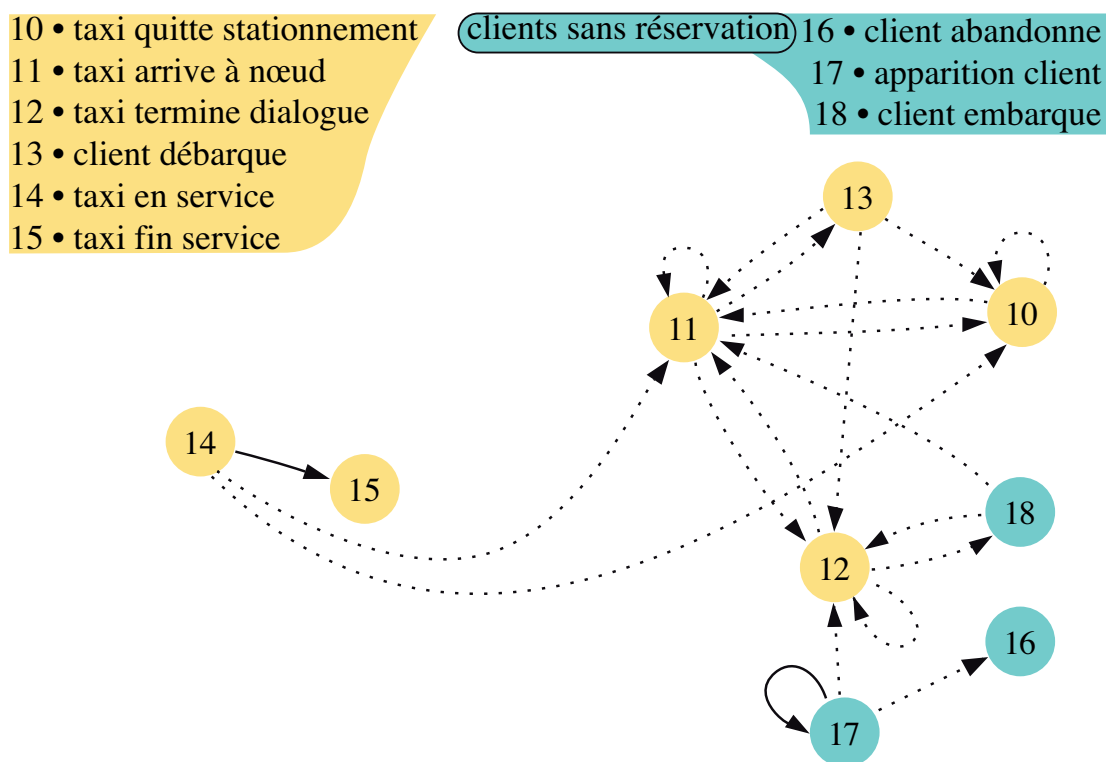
10 • taxi quitte stationnement
11 • taxi arrive à nœud
12 • taxi termine dialogue
13 • client débarque
14 • taxi en service
15 • taxi fin service

clients sans réservation
16 • client abandonne
17 • apparition client
18 • client embarque

13
11
10
14
15
18
12
16
17